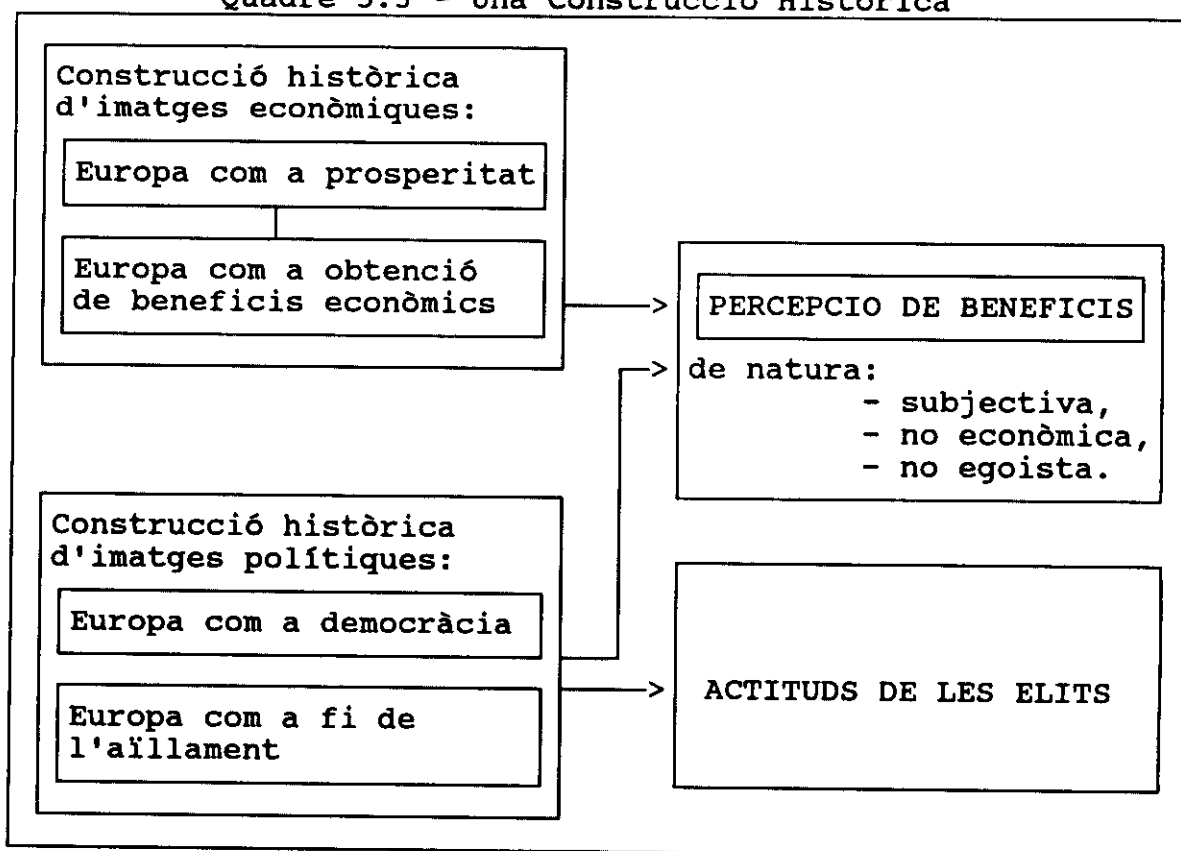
Quadre 5.5 - Una Construcció Històrica

Construcció històrica d'imatges econòmiques:

Europa com a prosperitat

Europa com a obtenció de beneficis econòmics

PERCEPCIO DE BENEFICIS

de natura:
- subjectiva,
- no econòmica,
- no egoista.

Construcció històrica d'imatges polítiques:

Europa com a democràcia

Europa com a fi de l'aïllament

ACTITUDS DE LES ELITS